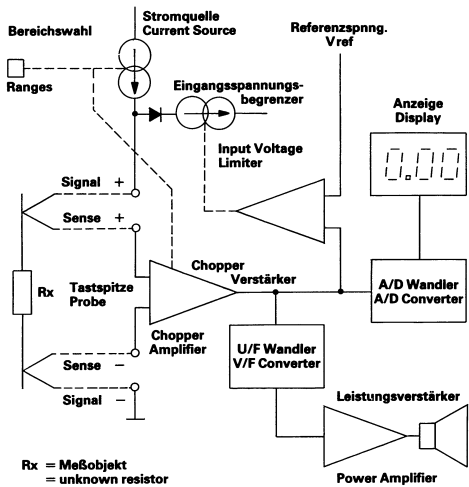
Bereichswahl

Ranges

Stromquelle
Current Source

Referenzspnng.
Vref

Eingangsspannungsbegrenzer

Input Voltage
Limiter

Anzeige
Display

0.00

Signal +

Sense +

Rx

Tastspitze
Probe

Chopper
Verstärker

Chopper
Amplifier

A/D Wandler
A/D Converter

U/F Wandler
V/F Converter

Sense −

Signal −

Leistungsverstärker

Power Amplifier

Rx = Meßobjekt
= unknown resistor